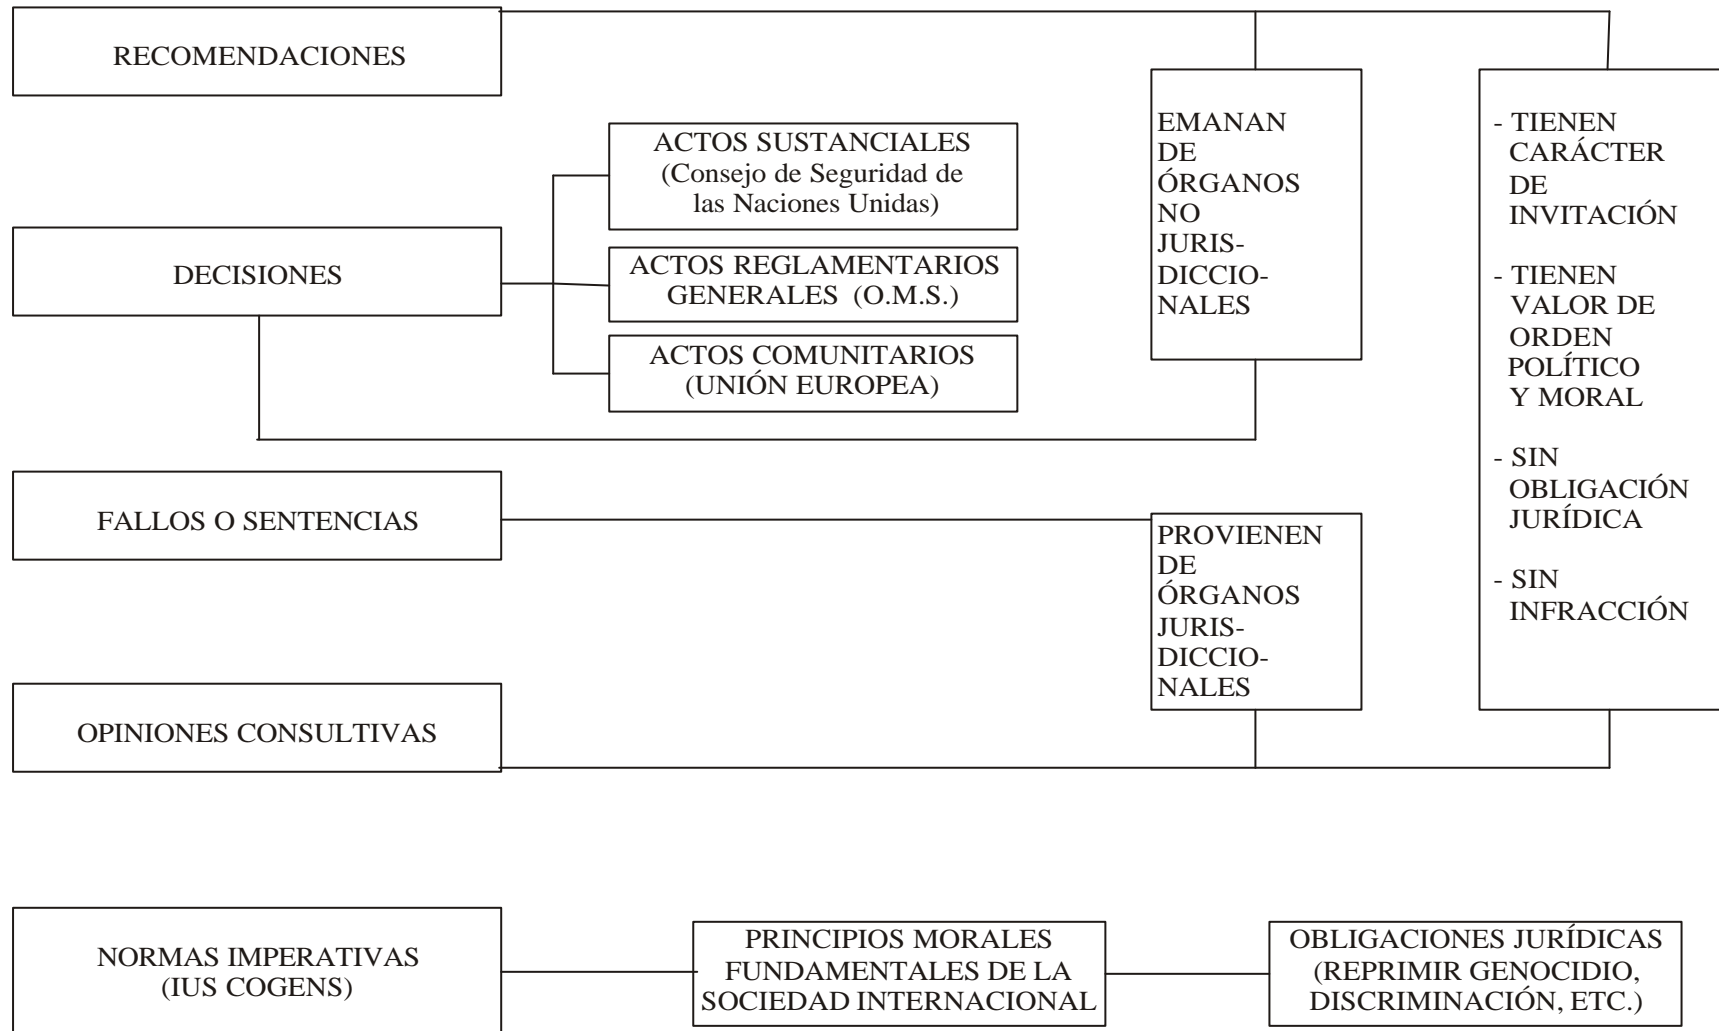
RECOMENDACIONES

ACTOS SUSTANCIALES
(Consejo de Seguridad de las Naciones Unidas)

DECISIONES

ACTOS REGLAMENTARIOS GENERALES (O.M.S.)

ACTOS COMUNITARIOS
(UNIÓN EUROPEA)

EMANAN DE ÓRGANOS NO JURISDICCIONALES

- TIENEN CARÁCTER DE INVITACIÓN

- TIENEN VALOR DE ORDEN POLÍTICO Y MORAL

- SIN OBLIGACIÓN JURÍDICA

- SIN INFRACCIÓN

FALLOS O SENTENCIAS

PROVIENEN DE ÓRGANOS JURISDICCIONALES

OPINIONES CONSULTIVAS

NORMAS IMPERATIVAS
(IUS COGENS)

PRINCIPIOS MORALES FUNDAMENTALES DE LA SOCIEDAD INTERNACIONAL

OBLIGACIONES JURÍDICAS
(REPRIMIR GENOCIDIO, DISCRIMINACIÓN, ETC.)